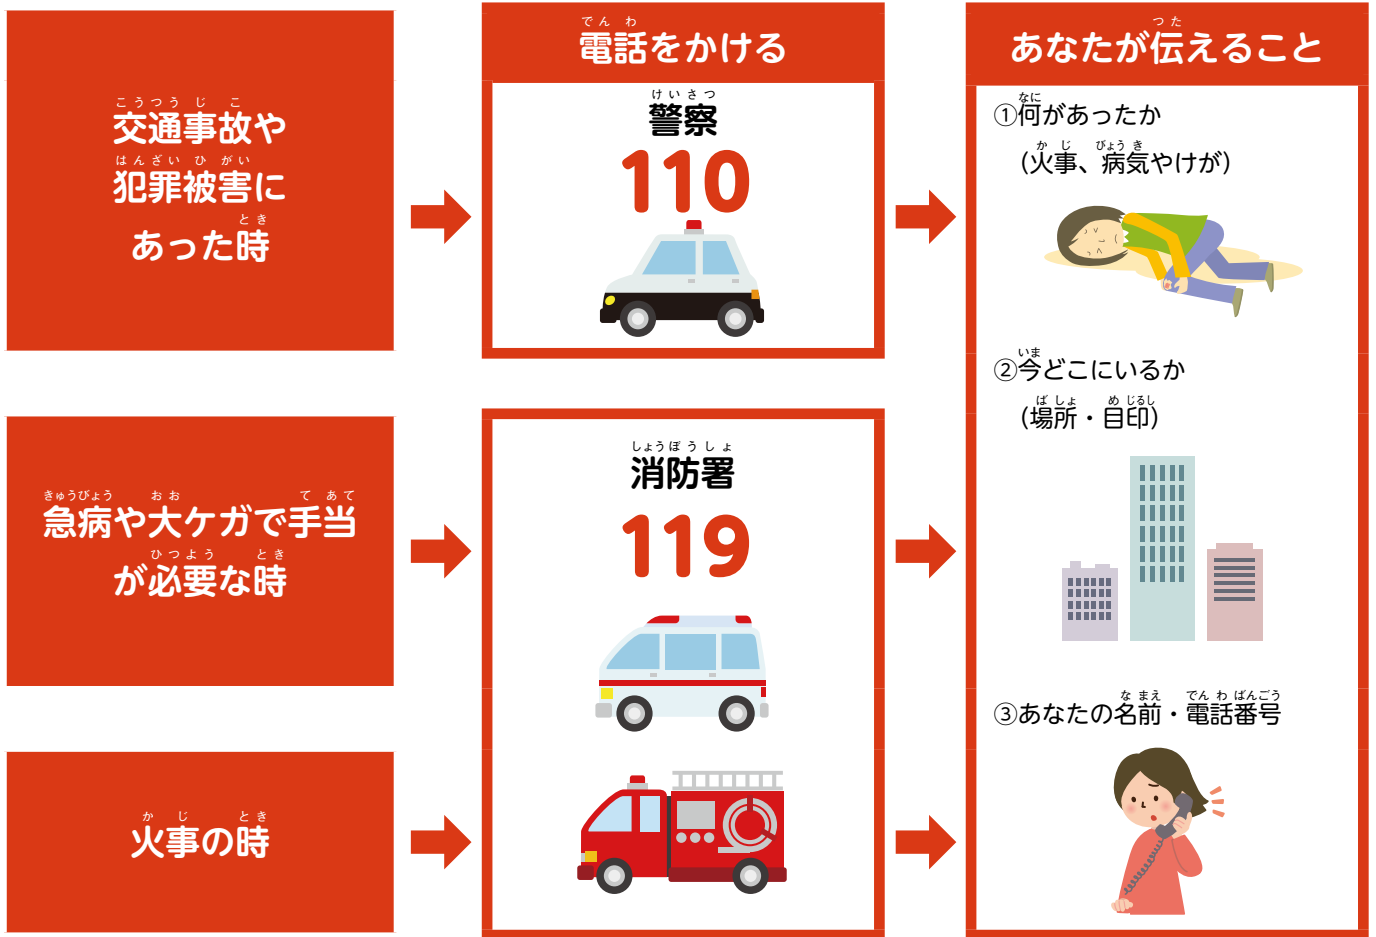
交通事故や犯罪被害にあった時

電話をかける

警察
110

あなたが伝えること

①何があったか
（火事、病気やけが）

急病や大ケガで手当が必要な時

消防署
119

②今どこにいるか
（場所・目印）

火事の時

③あなたの名前・電話番号